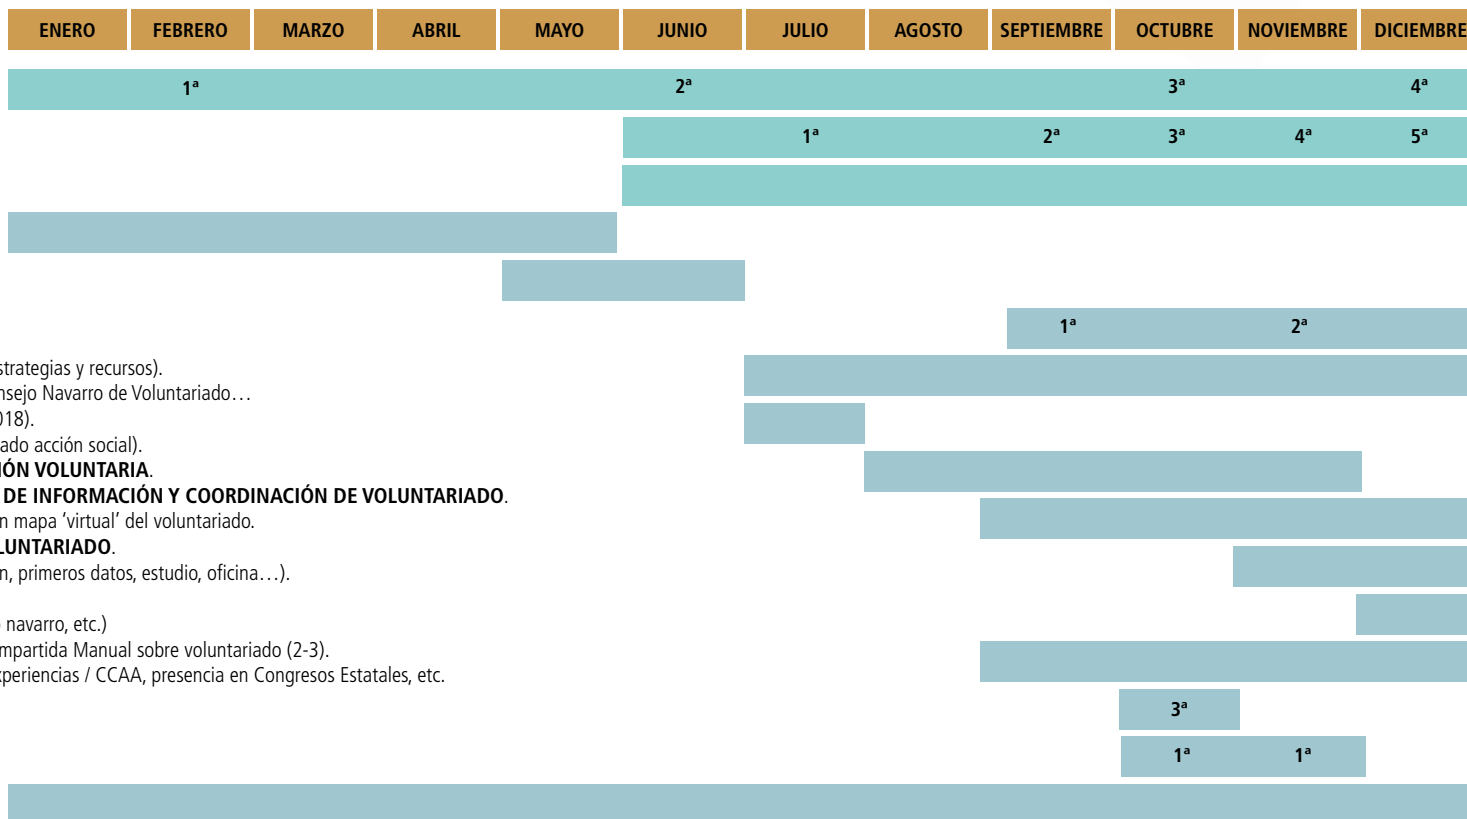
| ENERO | FEBRERO | MARZO | ABRIL | MAYO | JUNIO | JULIO | AGOSTO | SEPTIEMBRE | OCTUBRE | NOVIEMBRE | DICIEMBRE |
|---|---|---|---|---|---|---|---|---|---|---|---|

1ª 2ª 3ª 4ª

1ª 2ª 3ª 4ª 5ª

1ª 2ª

strategias y recursos).
nsejo Navarro de Voluntariado…
018).
ado acción social).
IÓN VOLUNTARIA.
DE INFORMACIÓN Y COORDINACIÓN DE VOLUNTARIADO.
n mapa 'virtual' del voluntariado.
LUNTARIADO.
n, primeros datos, estudio, oficina…).

navarro, etc.)
mpartida Manual sobre voluntariado (2-3).
xperiencias / CCAA, presencia en Congresos Estatales, etc.

3ª

1ª 1ª